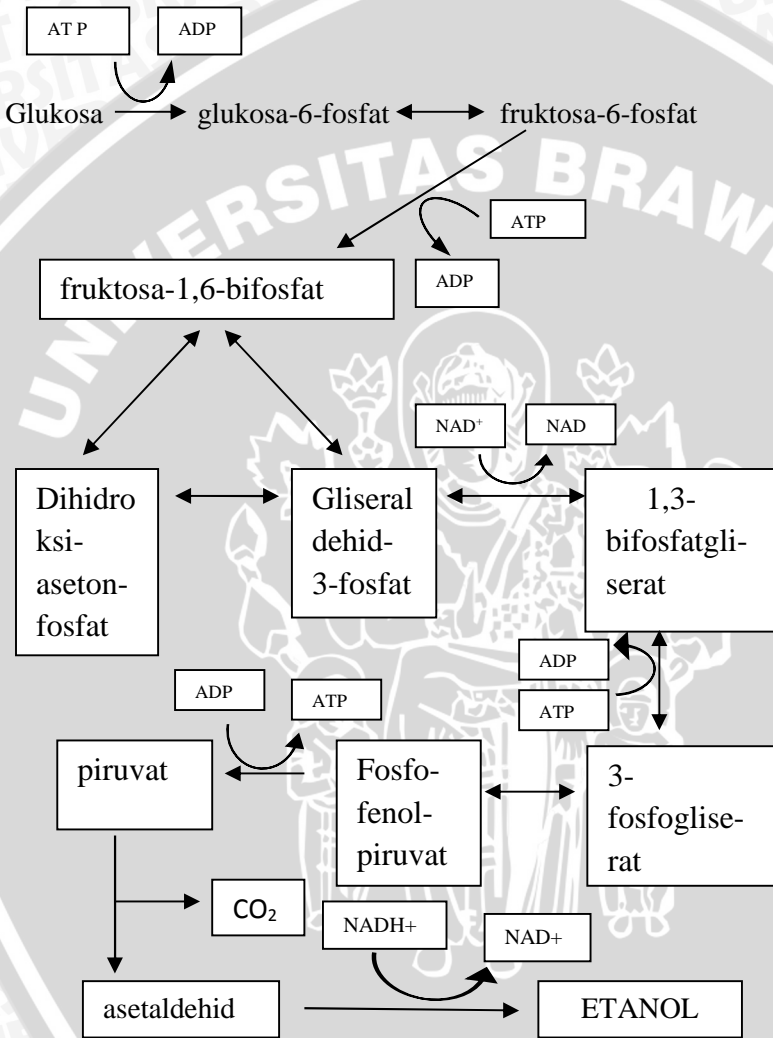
AT P

ADP

Glukosa glukosa-6-fosfat fruktosa-6-fosfat

ATP

fruktosa-1,6-bifosfat

ADP

NAD$^+$

NAD

Dihidroksi-aseton-fosfat

Gliseraldehid-3-fosfat

1,3-bifosfatgliserat

ADP

ATP

ADP

ATP

piruvat

Fosfofenolpiruvat

3-fosfogliserat

$CO_2$

NADH+

NAD+

asetaldehid

ETANOL

UNIVERSITAS BRAWIJAYA